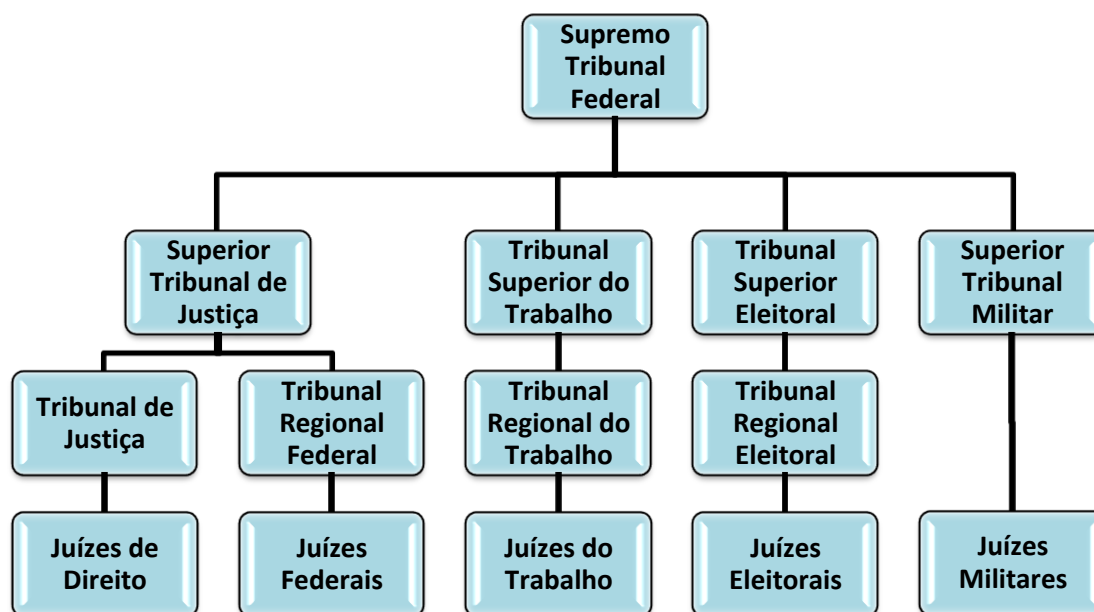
Supremo Tribunal Federal

Superior Tribunal de Justiça

Tribunal Superior do Trabalho

Tribunal Superior Eleitoral

Superior Tribunal Militar

Tribunal de Justiça

Tribunal Regional Federal

Tribunal Regional do Trabalho

Tribunal Regional Eleitoral

Juízes de Direito

Juízes Federais

Juízes do Trabalho

Juízes Eleitorais

Juízes Militares